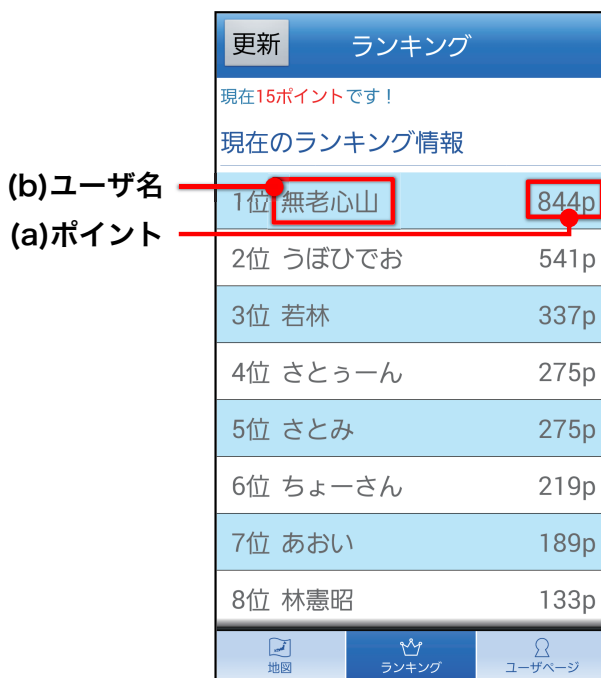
更新
ランキング

現在15ポイントです！

現在のランキング情報

(b)ユーザ名
(a)ポイント

| | |
|---|---|
| 1位 無老心山 | 844p |
| 2位 うぼひでお | 541p |
| 3位 若林 | 337p |
| 4位 さとぅーん | 275p |
| 5位 さとみ | 275p |
| 6位 ちょーさん | 219p |
| 7位 あおい | 189p |
| 8位 林憲昭 | 133p |

地図
ランキング
ユーザページ